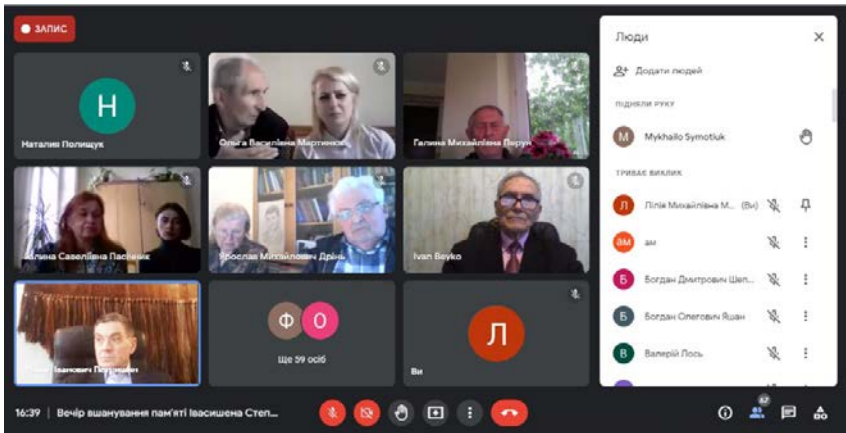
ЗАПИС

H
Наталия Полищук

Ольга Василівна Мартинюк

Галина Михайлівна Верун

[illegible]лина Савеліївна Пасічник

Ярослав Михайлович Дрінь

Ivan Beyko

Ф О
Ще 59 осіб

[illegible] Іванович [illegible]

Л
Ви

Люди

Додати людей

ПІДНЯЛИ РУКУ

M Mykhailo Symotiuk

ТРИВАЄ ВИКЛИК

Л Лілія Михайлівна М... (Ви)

ам ам

Б Богдан Дмитрович Шеп...

Б Богдан Олегович Яцан

В Валерій Лось

16:39 | Вечір вшанування пам'яті Івасишена Степ...

67